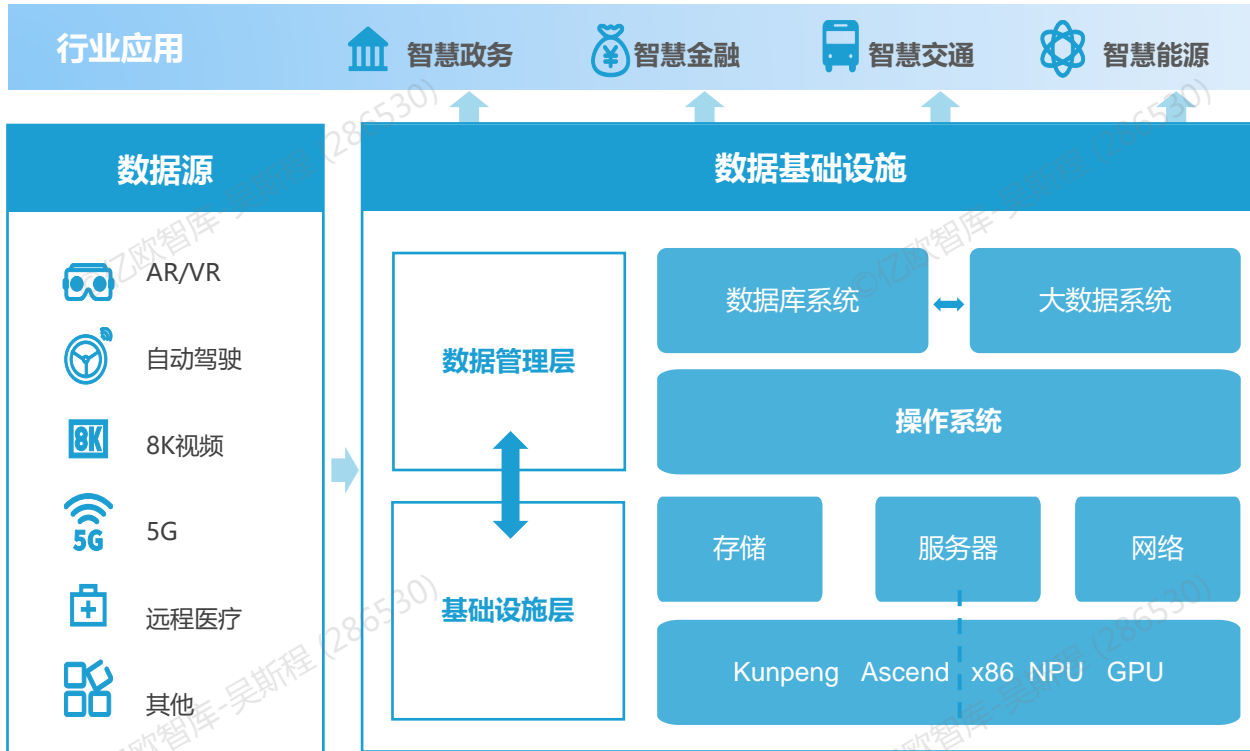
行业应用

智慧政务

智慧金融

智慧交通

智慧能源

数据源

AR/VR

自动驾驶

8K

8K视频

5G

5G

远程医疗

其他

数据基础设施

数据管理层

基础设施层

数据库系统

大数据系统

操作系统

存储

服务器

网络

Kunpeng Ascend x86 NPU GPU

亿欧智库-吴斯程 (286530)

亿欧智库-吴斯程 (286530)

亿欧智库-吴斯程 (286530)

亿欧智库-吴斯程 (286530)